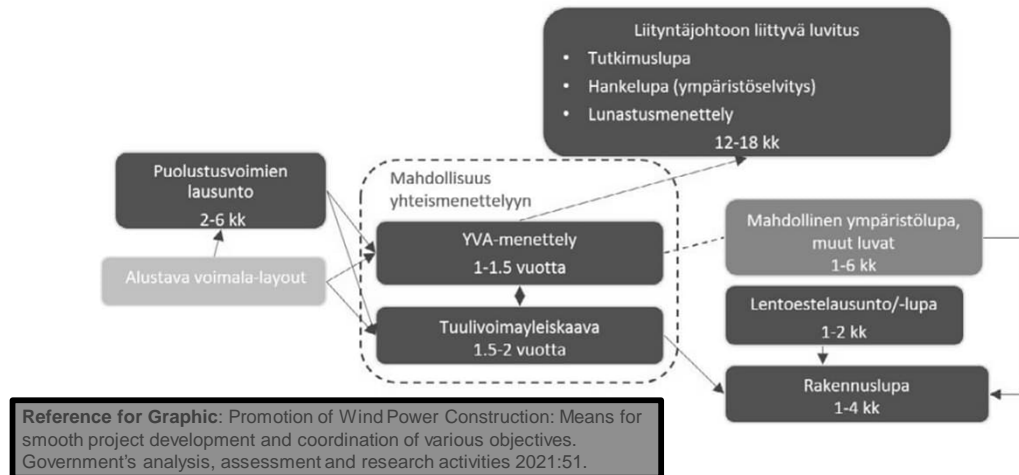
Liityntäjohtoon liittyvä luvitus
• Tutkimuslupa
• Hankelupa (ympäristöselvitys)
• Lunastusmenettely
12-18 kk

Puolustusvoimien lausunto
2-6 kk

Mahdollisuus yhteismenettelyyn

YVA-menettely
1-1.5 vuotta

Alustava voimala-layout

Tuulivoimayleiskaava
1.5-2 vuotta

Mahdollinen ympäristölupa, muut luvat
1-6 kk

Lentoestelausunto/-lupa
1-2 kk

Rakennuslupa
1-4 kk

**Reference for Graphic**: Promotion of Wind Power Construction: Means for smooth project development and coordination of various objectives. Government's analysis, assessment and research activities 2021:51.